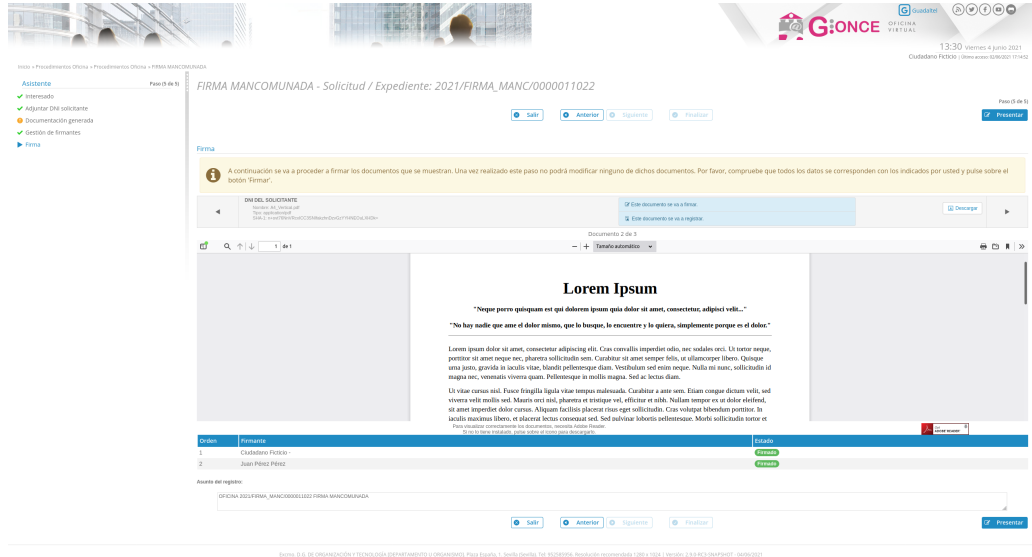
Guadaltel

G:ONCE OFICINA VIRTUAL

13:30 Viernes 4 junio 2021
Ciudadano Ficticio | Último acceso: 02/06/2021 17:14:52

Inicio » Procedimientos Oficina » Procedimientos Oficina » FIRMA MANCOMUNADA

Asistente Paso (5 de 5)
Interesado
Adjuntar DNI solicitante
Documentación generada
Gestión de firmantes
Firma

FIRMA MANCOMUNADA - Solicitud / Expediente: 2021/FIRMA_MANC/0000011022

Salir Anterior Siguiente Finalizar

Paso (5 de 5)
Presentar

Firma

A continuación se va a proceder a firmar los documentos que se muestran. Una vez realizado este paso no podrá modificar ninguno de dichos documentos. Por favor, compruebe que todos los datos se corresponden con los indicados por usted y pulse sobre el botón 'Firmar'.

DNI DEL SOLICITANTE
Nombre: A4_Vertical.pdf
Tipo: application/pdf
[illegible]

Este documento se va a firmar.
Este documento se va a registrar.

Descargar

Documento 2 de 3

1 de 1

Tamaño automático

Lorem Ipsum

"Neque porro quisquam est qui dolorem ipsum quia dolor sit amet, consectetur, adipisci velit..."

"No hay nadie que ame el dolor mismo, que lo busque, lo encuentre y lo quiera, simplemente porque es el dolor."

Lorem ipsum dolor sit amet, consectetur adipiscing elit. Cras convallis imperdiet odio, nec sodales orci. Ut tortor neque, porttitor sit amet neque nec, pharetra sollicitudin sem. Curabitur sit amet semper felis, ut ullamcorper libero. Quisque urna justo, gravida in iaculis vitae, blandit pellentesque diam. Vestibulum sed enim neque. Nulla mi nunc, sollicitudin id magna nec, venenatis viverra quam. Pellentesque in mollis magna. Sed ac lectus diam.

Ut vitae cursus nisl. Fusce fringilla ligula vitae tempus malesuada. Curabitur a ante sem. Etiam congue dictum velit, sed viverra velit mollis sed. Mauris orci nisl, pharetra et tristique vel, efficitur et nibh. Nullam tempor ex ut dolor eleifend, sit amet imperdiet dolor cursus. Aliquam facilisis placerat risus eget sollicitudin. Cras volutpat bibendum porttitor. In iaculis maximus libero, et placerat lectus consequat sed. Sed pulvinar lobortis pellentesque. Morbi sollicitudin tortor et

Para visualizar correctamente los documentos, necesita Adobe Reader.
Si no lo tiene instalado, pulse sobre el icono para descargarlo.

Get Adobe Reader

| Orden | Firmante | Estado |
|---|---|---|
| 1 | Ciudadano Ficticio - | Firmado |
| 2 | Juan Pérez Pérez | Firmado |

Asunto del registro:
OFICINA 2021/FIRMA_MANC/0000011022 FIRMA MANCOMUNADA

Salir Anterior Siguiente Finalizar Presentar

Excmo. D.G. DE ORGANIZACIÓN Y TECNOLOGÍA [DEPARTAMENTO O ORGANISMO] Plaza España, 1. Sevilla (Sevilla). Tel: 952345856. Resolución recomendada 1280 x 1024 | Versión: 2.9.0-RC3-SNAPSHOT - 04/06/2021